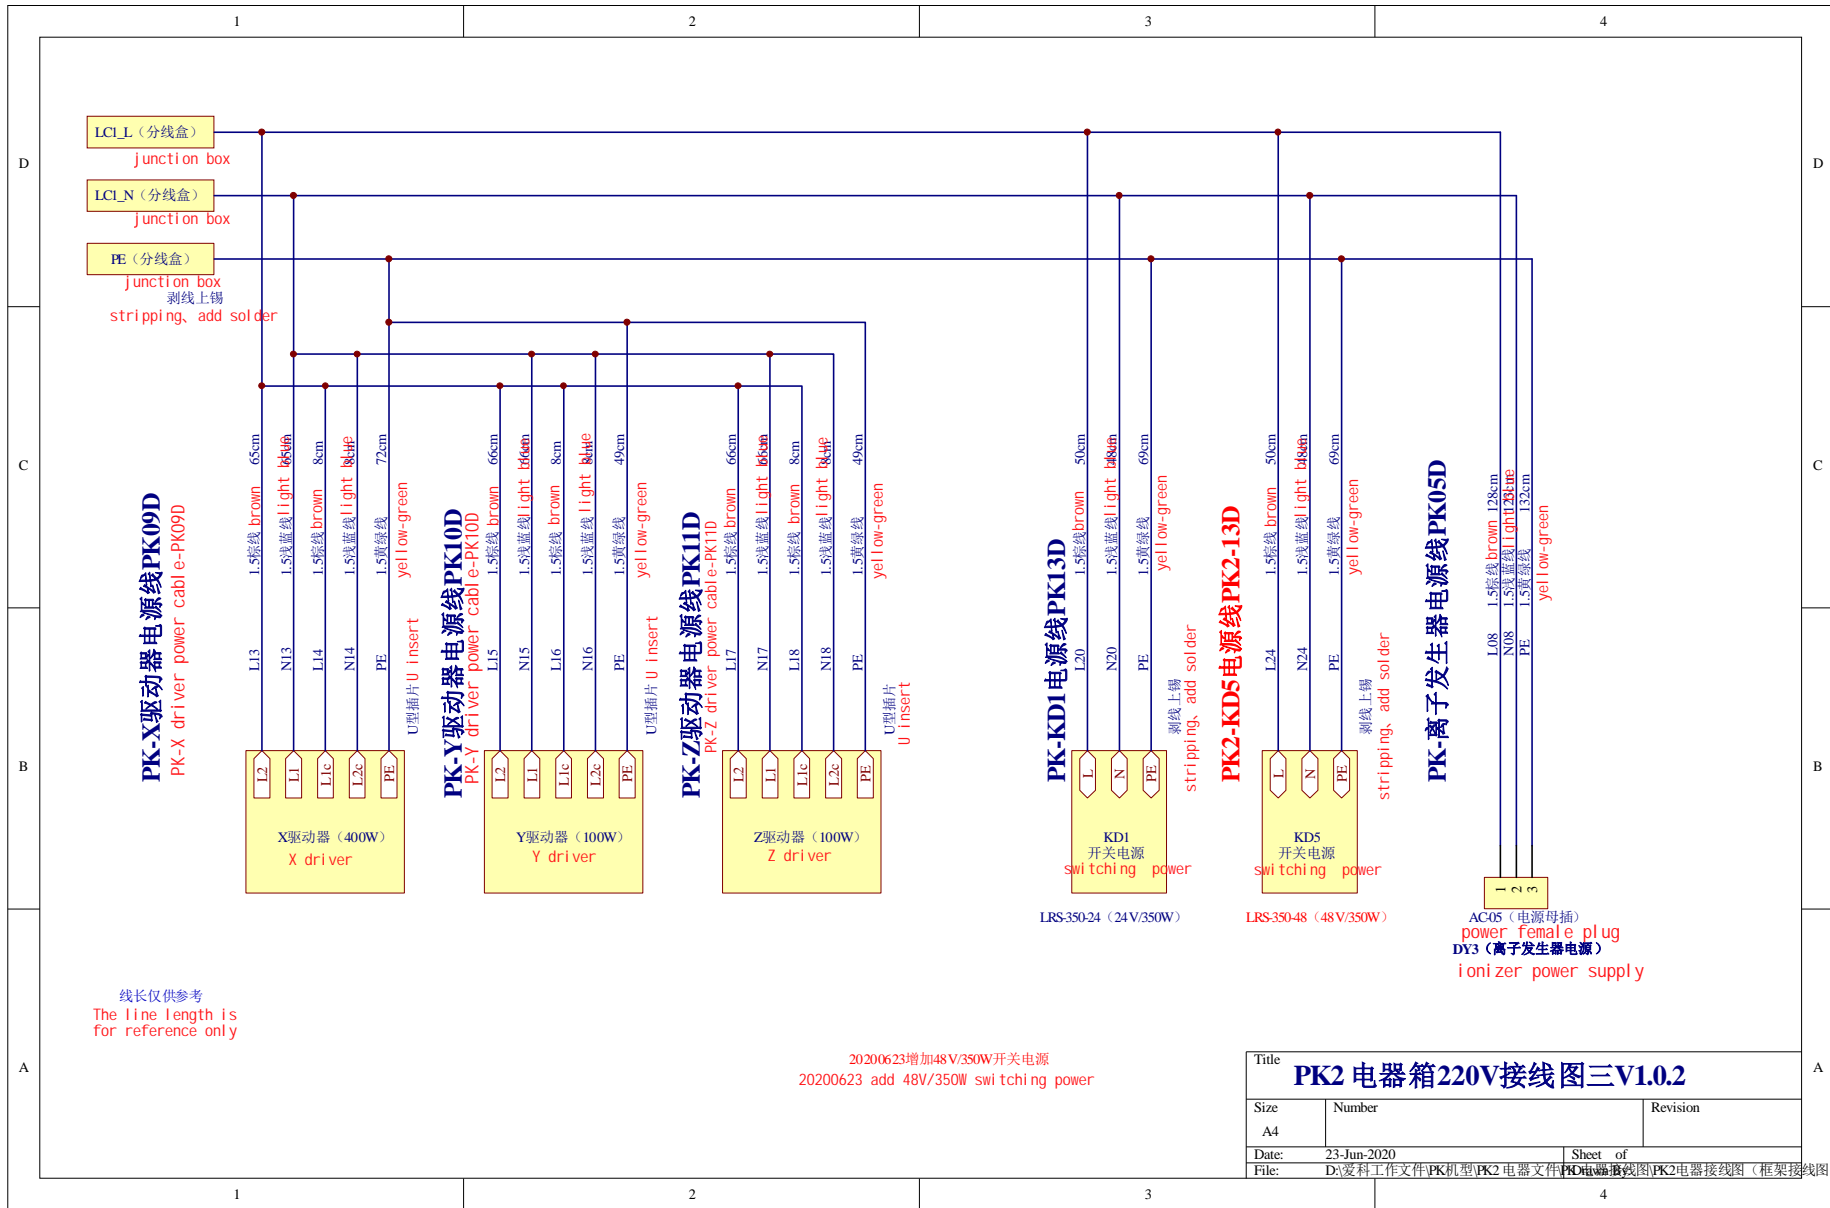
1 2 3 4

D

LC1_L（分线盒）
junction box

LC1_N（分线盒）
junction box

PE（分线盒）
junction box
剥线上锡
stripping、add solder

PK-X驱动器电源线PK09D
PK-X driver power cable-PK09D

65cm 1.5棕线 brown L13
65cm 1.5浅蓝线 light blue N13
8cm 1.5棕线 brown L14
8cm 1.5浅蓝线 light blue N14
72cm 1.5黄绿线 yellow-green PE
U型插片 U insert

L2 L1 L1c L2c PE
X驱动器（400W）
X driver

PK-Y驱动器电源线PK10D
PK-Y driver power cable-PK10D

66cm 1.5棕线 brown L15
66cm 1.5浅蓝线 light blue N15
8cm 1.5棕线 brown L16
8cm 1.5浅蓝线 light blue N16
49cm 1.5黄绿线 yellow-green PE
U型插片 U insert

L2 L1 L1c L2c PE
Y驱动器（100W）
Y driver

PK-Z驱动器电源线PK11D
PK-Z driver power cable-PK11D

66cm 1.5棕线 brown L17
66cm 1.5浅蓝线 light blue N17
8cm 1.5棕线 brown L18
8cm 1.5浅蓝线 light blue N18
49cm 1.5黄绿线 yellow-green PE
U型插片 U insert

L2 L1 L1c L2c PE
Z驱动器（100W）
Z driver

PK-KD1电源线PK13D
50cm 1.5棕线 brown L20
48cm 1.5浅蓝线 light blue N20
69cm 1.5黄绿线 yellow-green PE
剥线上锡 stripping、add solder
L N PE
KD1
开关电源
switching power
LRS-350-24（24V/350W）

PK2-KD5电源线PK2-13D
50cm 1.5棕线 brown L24
48cm 1.5浅蓝线 light blue N24
69cm 1.5黄绿线 yellow-green PE
剥线上锡 stripping、add solder
L N PE
KD5
开关电源
switching power
LRS-350-48（48V/350W）

PK-离子发生器电源线PK05D
128cm 1.5棕线 brown L08
128cm 1.5浅蓝线 light blue N08
132cm 1.5黄绿线 yellow-green PE
1 2 3
AC05（电源母插）
power female plug
DY3（离子发生器电源）
ionizer power supply

C
B

线长仅供参考
The line length is for reference only

A

20200623增加48V/350W开关电源
20200623 add 48V/350W switching power

Title
PK2 电器箱220V接线图三V1.0.2
Size A4
Number
Revision
Date: 23-Jun-2020
Sheet of
File: D:\爱科工作文件\PK机型\PK2电器文件\PK电器接线图\PK2电器接线图（框架接线图
Drawn By:

1 2 3 4